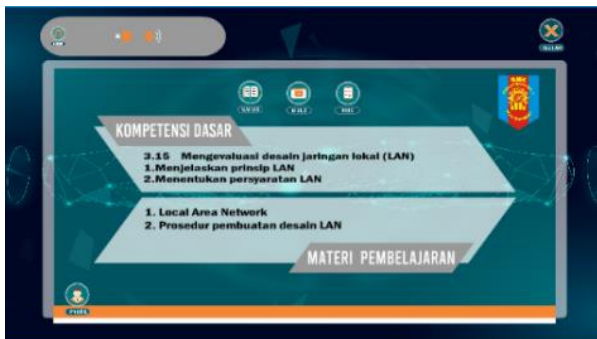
KELUAR

KOMPETENSI DASAR

3.15 Mengevaluasi desain jaringan lokal (LAN)
1.Menjelaskan prinsip LAN
2.Menentukan persyaratan LAN

1. Local Area Network
2. Prosedur pembuatan desain LAN

MATERI PEMBELAJARAN

PROFIL